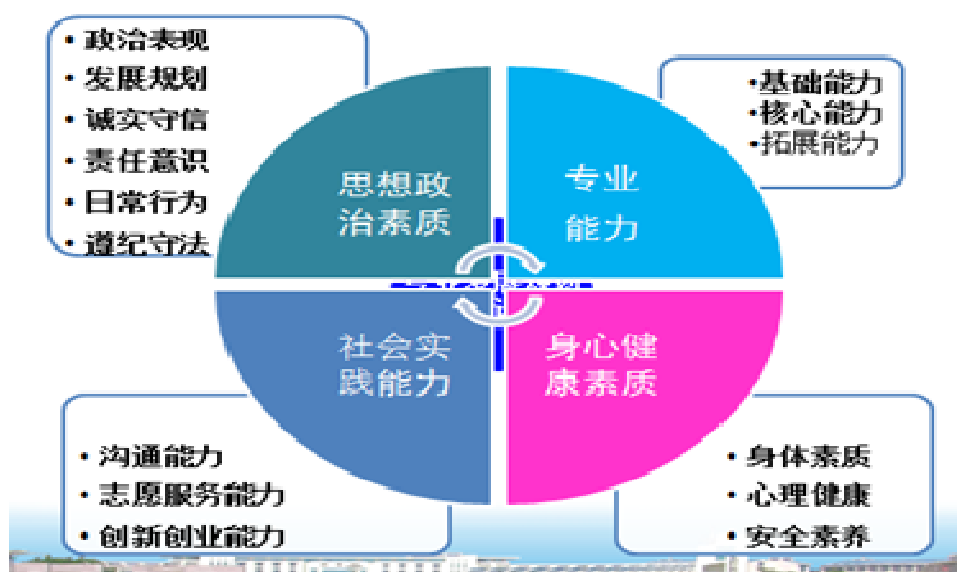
• 政治表现
• 发展规划
• 诚实守信
• 责任意识
• 日常行为
• 遵纪守法

•基础能力
•核心能力
•拓展能力

思想政治素质

专业能力

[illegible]

社会实践能力

身心健康素质

• 沟通能力
• 志愿服务能力
• 创新创业能力

• 身体素质
• 心理健康
• 安全素养